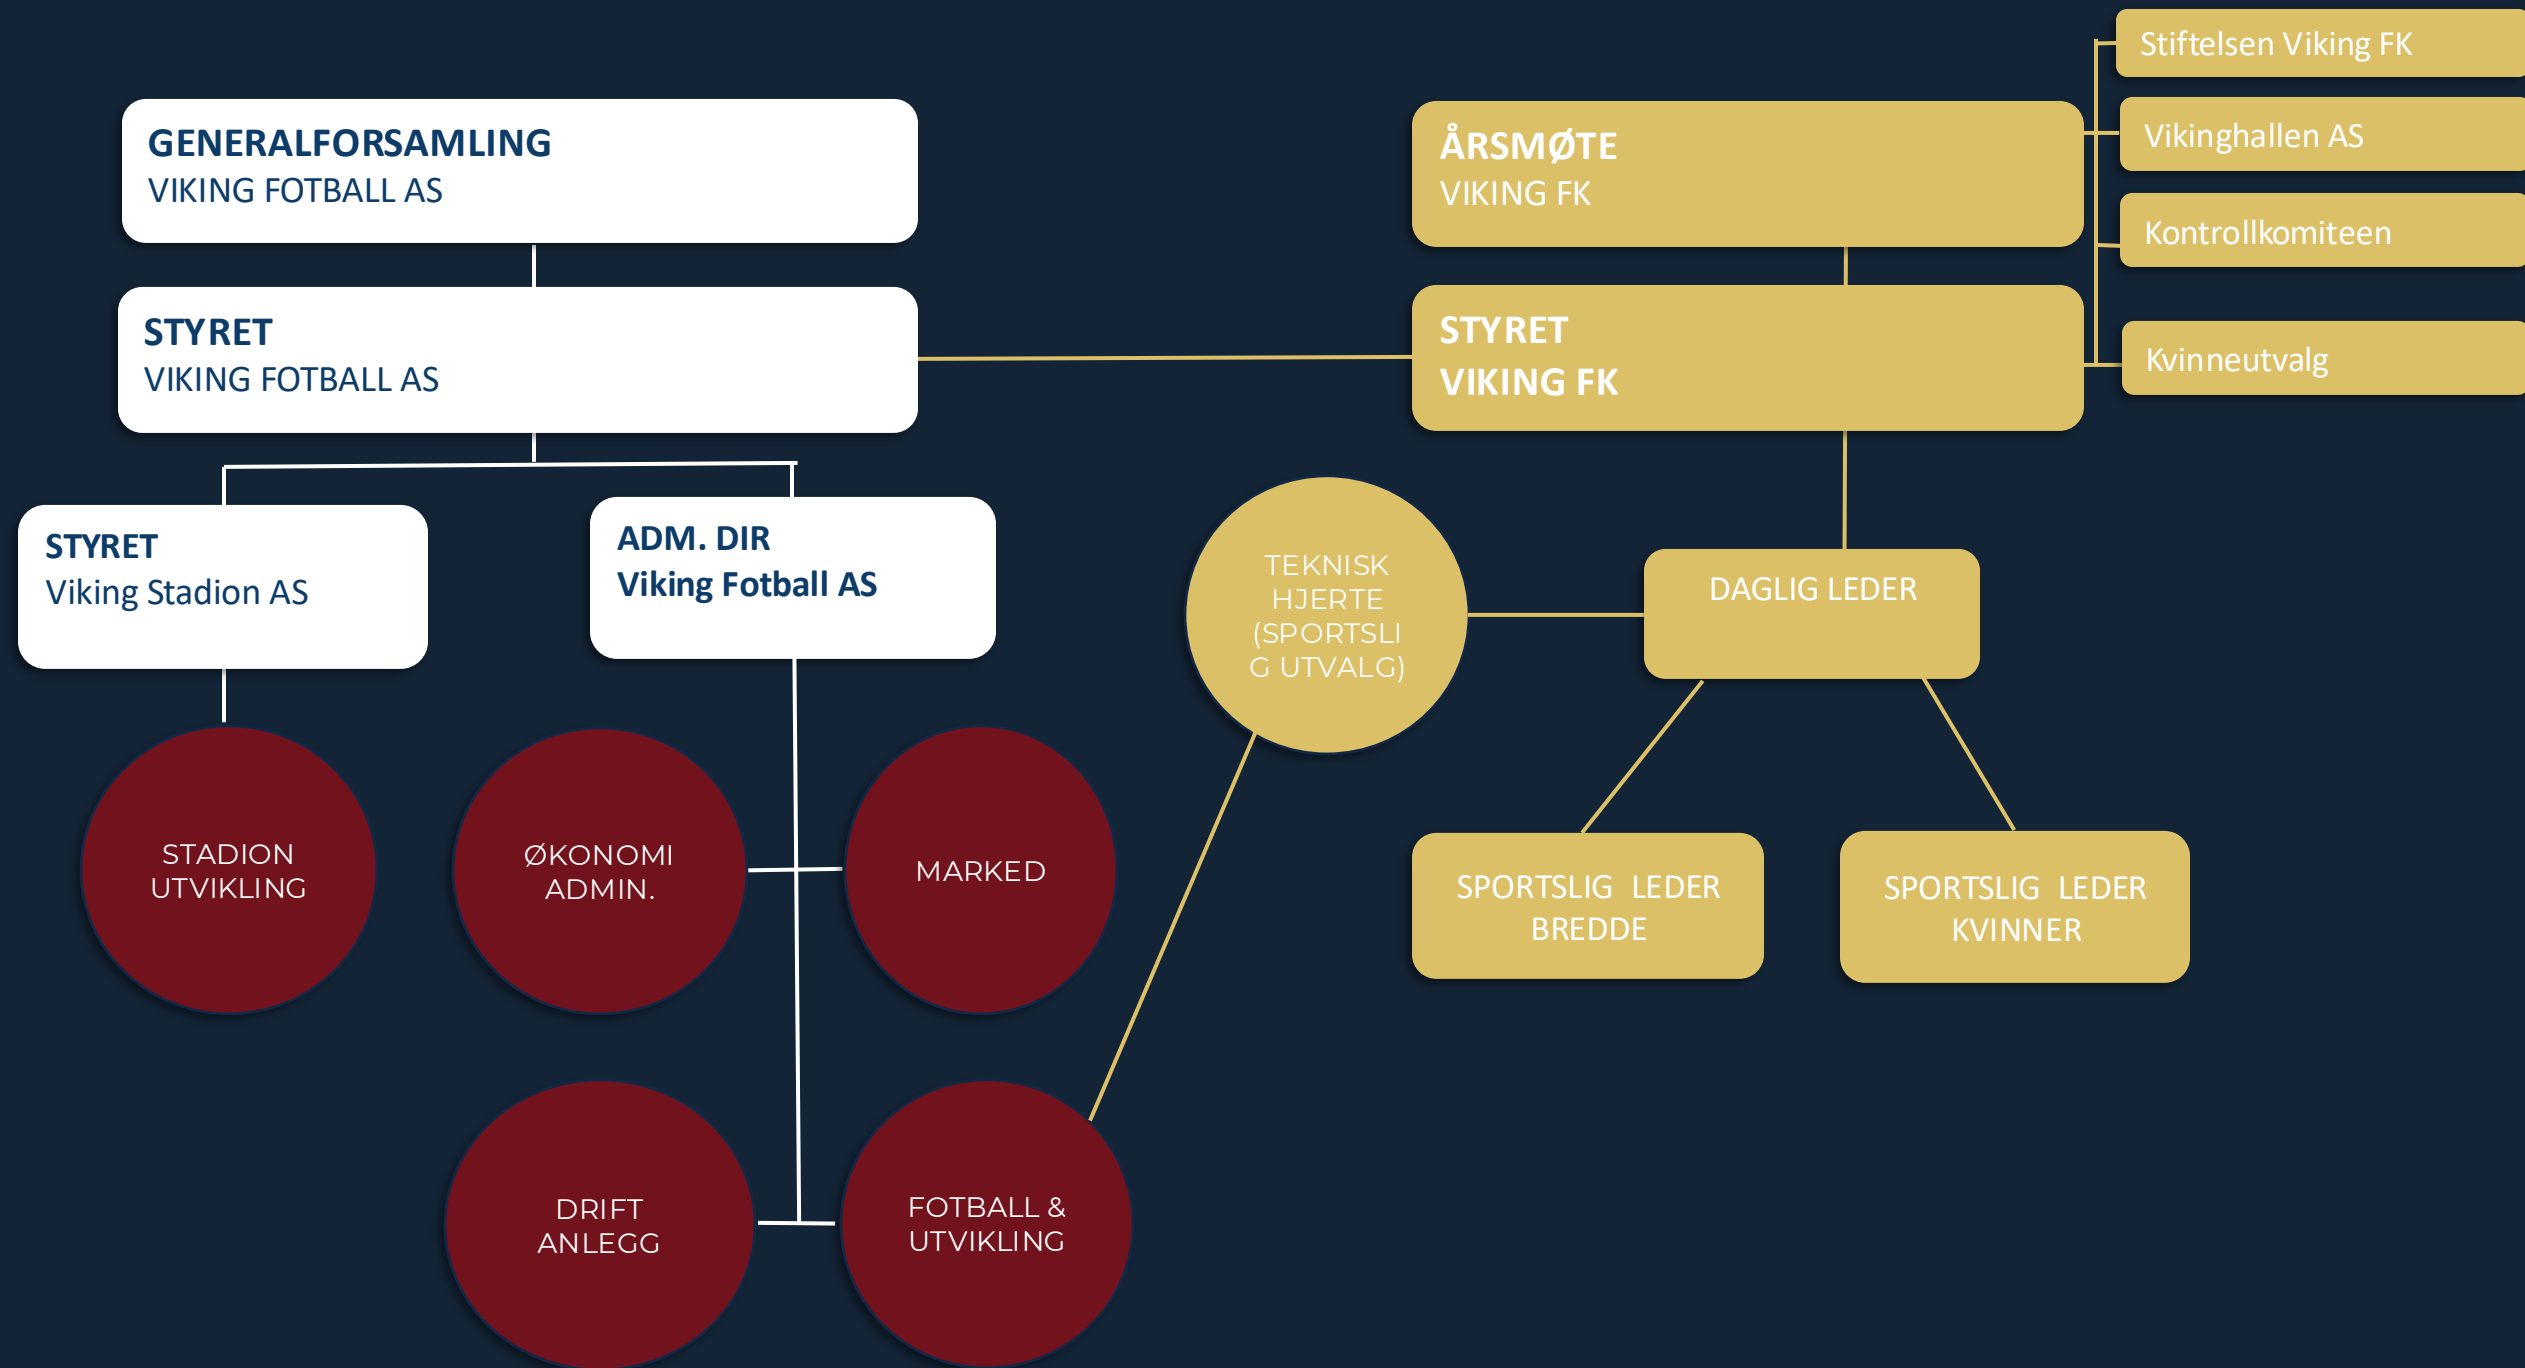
GENERALFORSAMLING
VIKING FOTBALL AS

STYRET
VIKING FOTBALL AS

STYRET
Viking Stadion AS

ADM. DIR
Viking Fotball AS

STADION UTVIKLING

ØKONOMI ADMIN.

MARKED

DRIFT ANLEGG

FOTBALL & UTVIKLING

Stiftelsen Viking FK

Vikinghallen AS

Kontrollkomiteen

Kvinneutvalg

ÅRSMØTE
VIKING FK

STYRET
VIKING FK

TEKNISK HJERTE (SPORTSLIG UTVALG)

DAGLIG LEDER

SPORTSLIG LEDER BREDDE

SPORTSLIG LEDER KVINNER